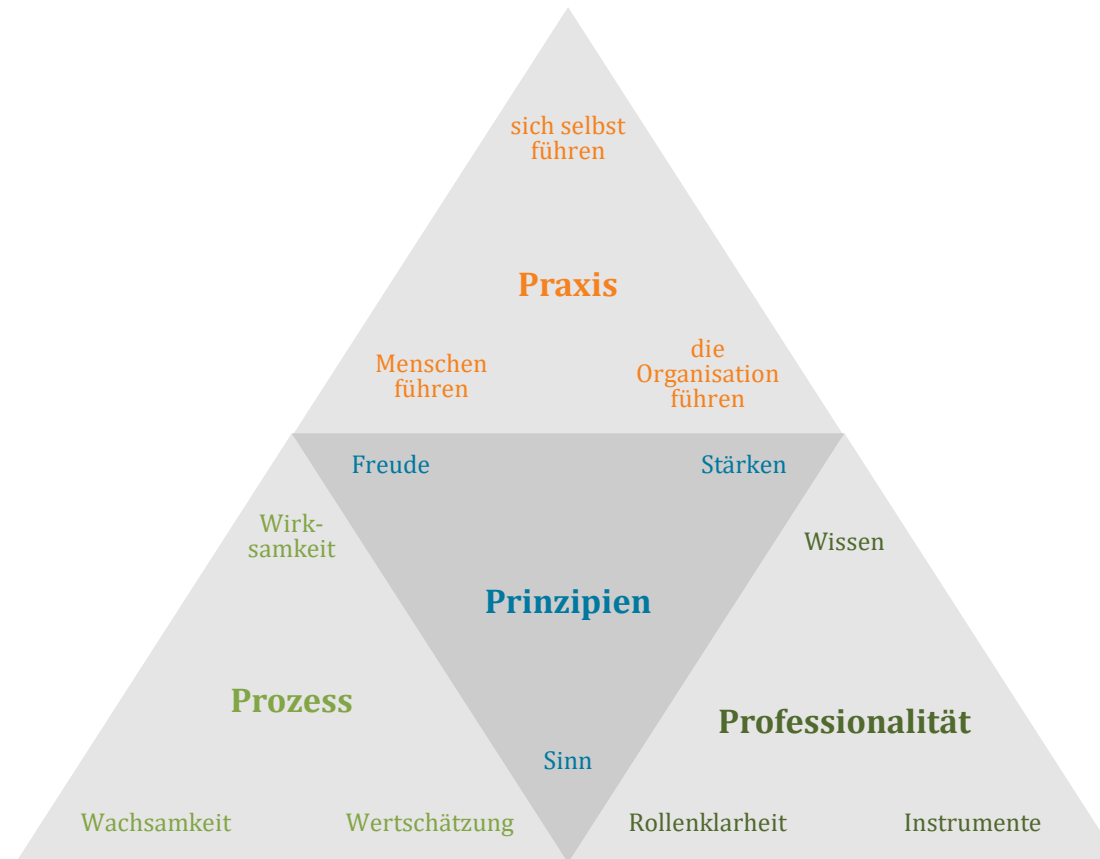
sich selbst führen

Praxis

Menschen führen

die Organisation führen

Freude

Stärken

Wirksamkeit

Wissen

Prinzipien

Prozess

Professionalität

Sinn

Wachsamkeit

Wertschätzung

Rollenklarheit

Instrumente